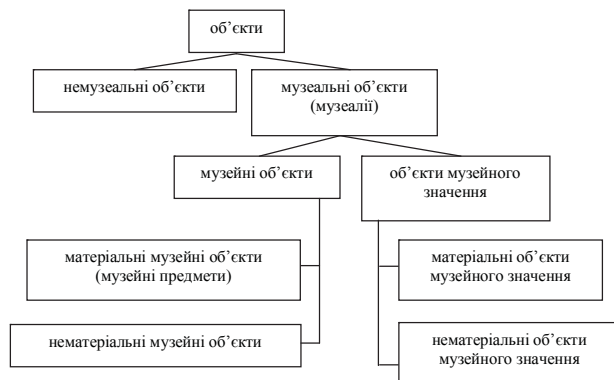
об'єкти

немузеальні об'єкти

музеальні об'єкти (музеалії)

музейні об'єкти

об'єкти музейного значення

матеріальні музейні об'єкти (музейні предмети)

нематеріальні музейні об'єкти

матеріальні об'єкти музейного значення

нематеріальні об'єкти музейного значення